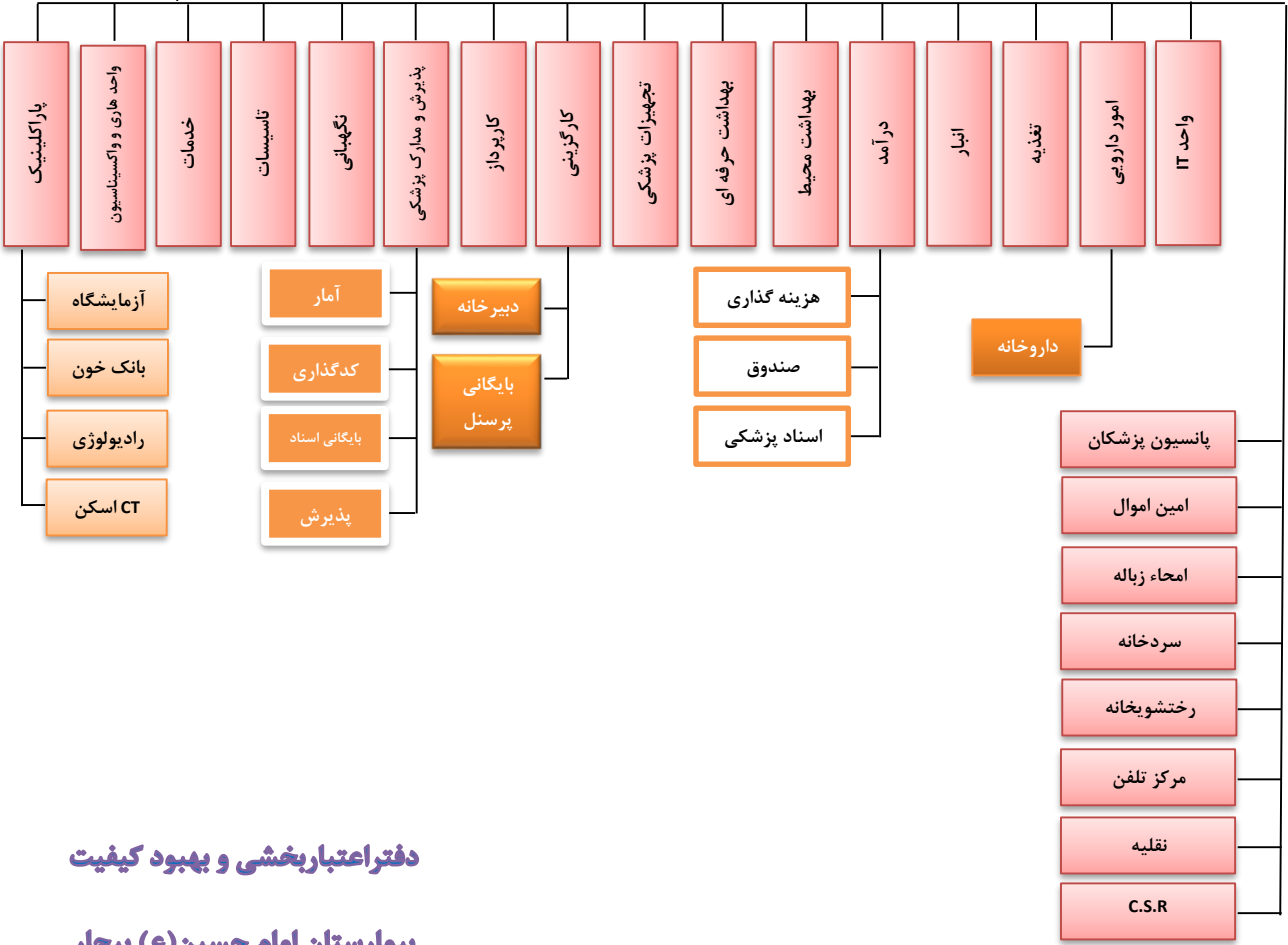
واحد IT
امور دارویی
تغذیه
انبار
درآمد
بهداشت محیط
بهداشت حرفه ای
تجهیزات پزشکی
کارگزینی
کارپرداز
پذیرش و مدارک پزشکی
نگهبانی
تاسیسات
خدمات
واحد های و واکسیناسیون
پاراکلینیک

آزمایشگاه
بانک خون
رادیولوژی
CT اسکن

آمار
کدگذاری
بایگانی اسناد
پذیرش

دبیرخانه
بایگانی پرسنل

هزینه گذاری
صندوق
اسناد پزشکی

داروخانه

پانسیون پزشکان
امین اموال
امحاء زباله
سردخانه
رختشویخانه
مرکز تلفن
نقلیه
C.S.R

دفتراعتباربخشی و بهبود کیفیت
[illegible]